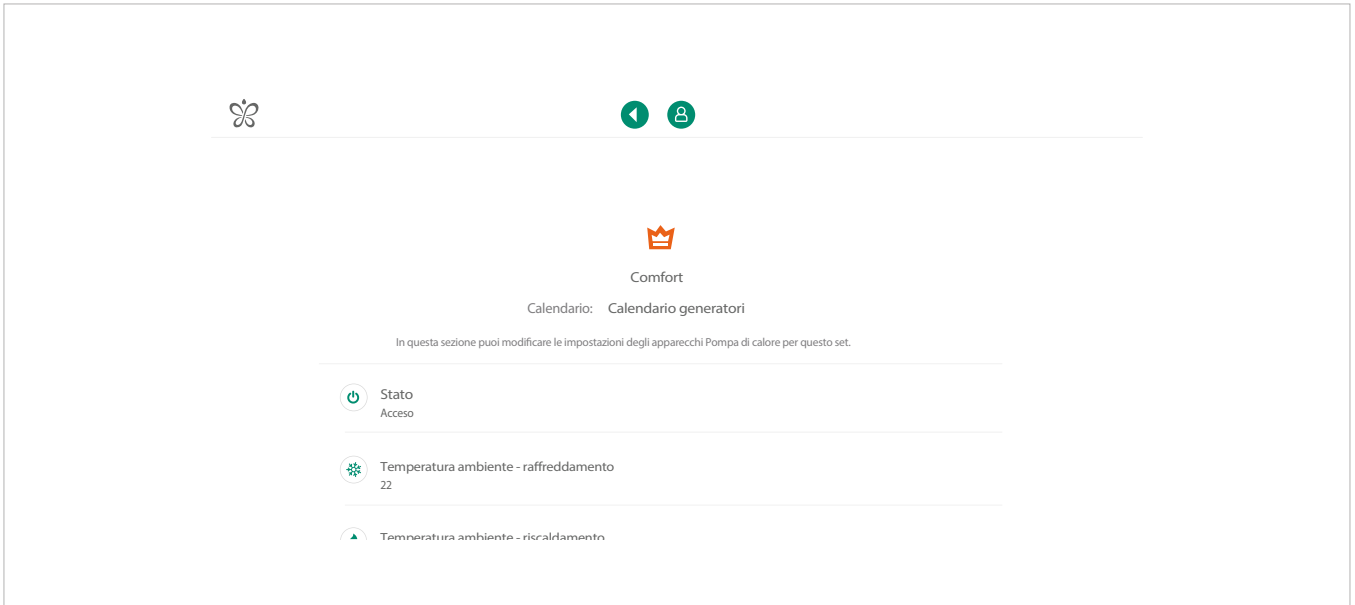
Comfort

Calendario: Calendario generatori

In questa sezione puoi modificare le impostazioni degli apparecchi Pompa di calore per questo set.

Stato
Acceso

Temperatura ambiente - raffreddamento
22

Temperatura ambiente - riscaldamento